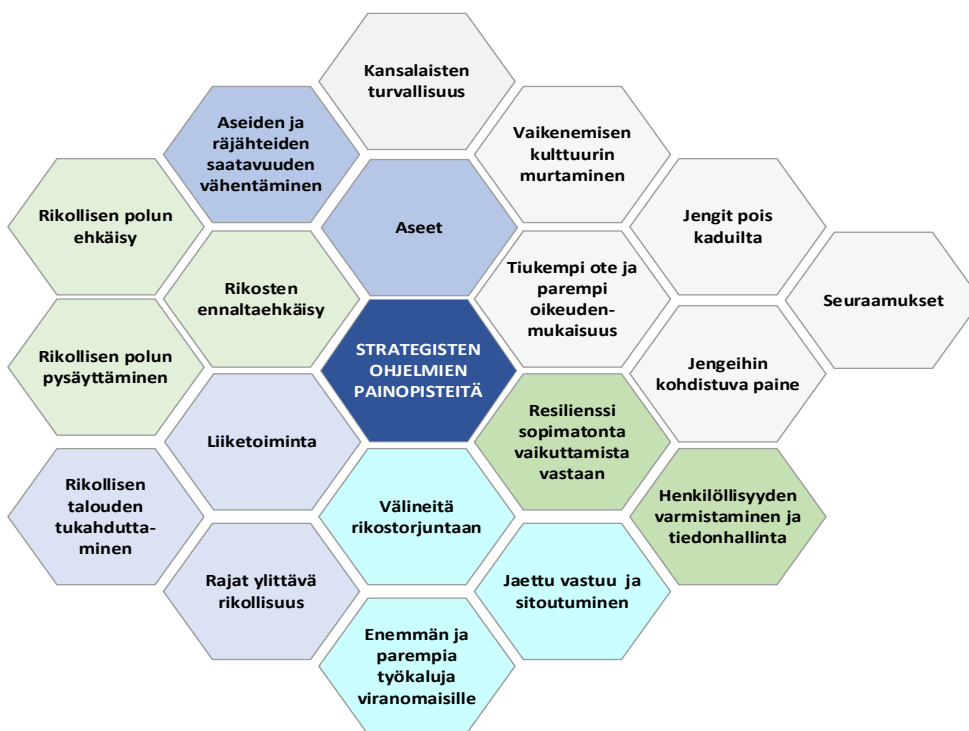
Kansalaisten turvallisuus

Aseiden ja räjähteiden saatavuuden vähentäminen

Vaikenemisen kulttuurin murtaminen

Rikollisen polun ehkäisy

Aseet

Jengit pois kaduilta

Rikosten ennaltaehkäisy

Tiukempi ote ja parempi oikeudenmukaisuus

Seuraamukset

Rikollisen polun pysäyttäminen

STRATEGISTEN OHJELMIEN PAINOPISTEITÄ

Jengeihin kohdistuva paine

Liiketoiminta

Resilienssi sopimatonta vaikuttamista vastaan

Rikollisen talouden tukahduttaminen

Välineitä rikostorjuntaan

Henkilöllisyyden varmistaminen ja tiedonhallinta

Rajat ylittävä rikollisuus

Jaettu vastuu ja sitoutuminen

Enemmän ja parempia työkaluja viranomaisille